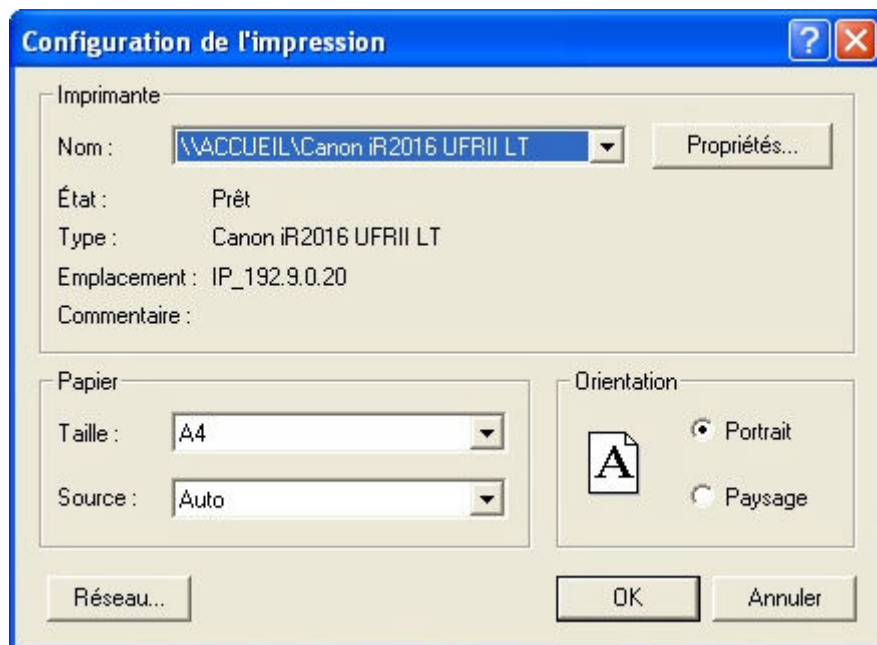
Configuration de l'impression

Imprimante

Nom : \\ACCUEIL\Canon iR2016 UFRII LT

Propriétés...

État : Prêt

Type : Canon iR2016 UFRII LT

Emplacement : IP_192.9.0.20

Commentaire :

Papier

Taille : A4

Source : Auto

Orientation

A

Portrait

Paysage

Réseau...

OK

Annuler